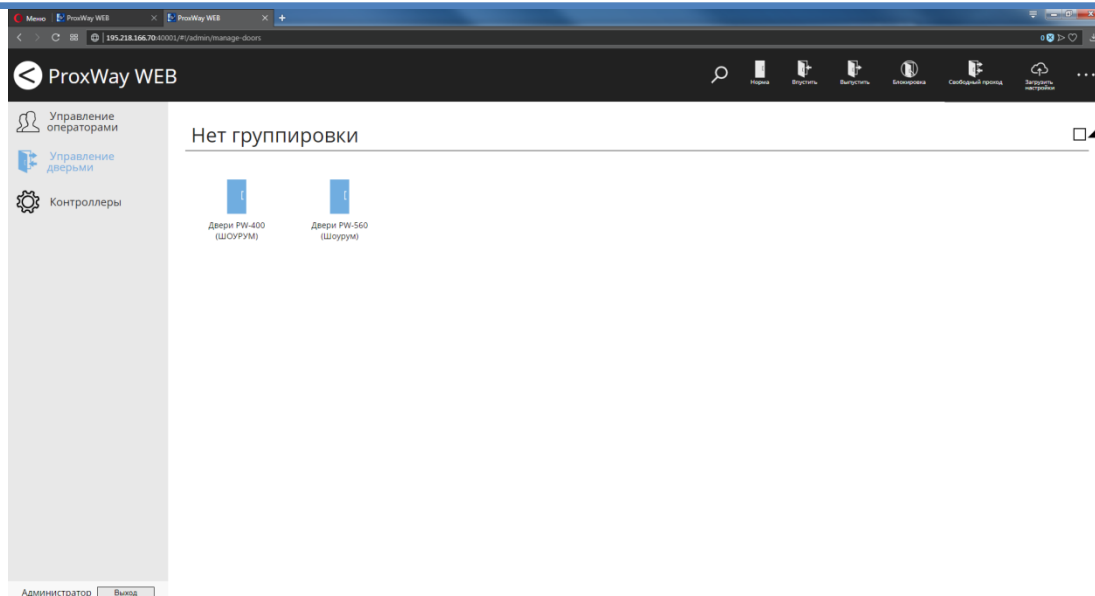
Меню | ProxWay WEB
ProxWay WEB
195.218.166.70:40001/#!/admin/manage-doors

ProxWay WEB

Норма
Впустить
Выпустить
Блокировка
Свободный проход
Загрузить настройки

Управление операторами
Управление дверьми
Контроллеры

Нет группировки

Двери PW-400 (ШОУРУМ)
Двери PW-560 (Шоурум)

Администратор
Выход